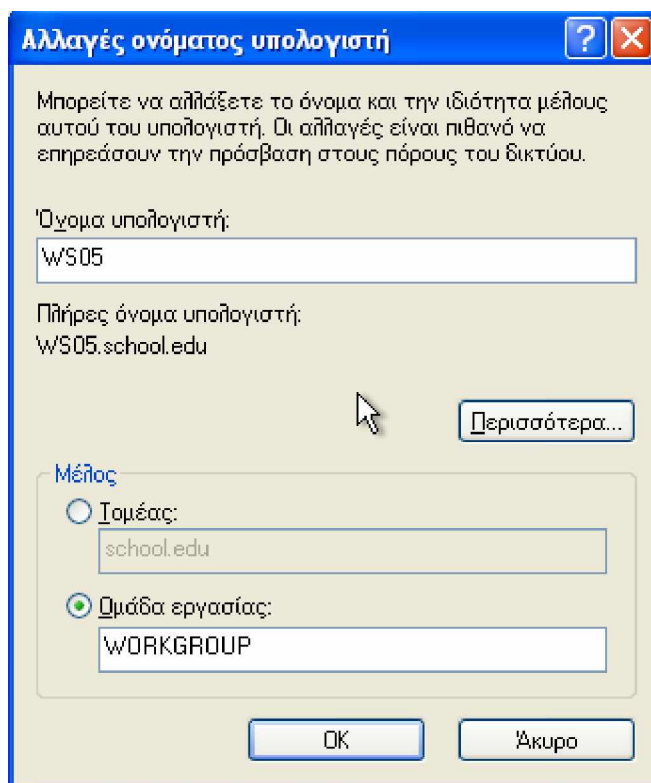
Αλλαγές ονόματος υπολογιστή

?

Μπορείτε να αλλάξετε το όνομα και την ιδιότητα μέλους αυτού του υπολογιστή. Οι αλλαγές είναι πιθανό να επηρεάσουν την πρόσβαση στους πόρους του δικτύου.

Όνομα υπολογιστή:

WS05

Πλήρες όνομα υπολογιστή:
WS05.school.edu

Περισσότερα...

Μέλος

Τομέας:

school.edu

Ομάδα εργασίας:

WORKGROUP

OK

Άκυρο